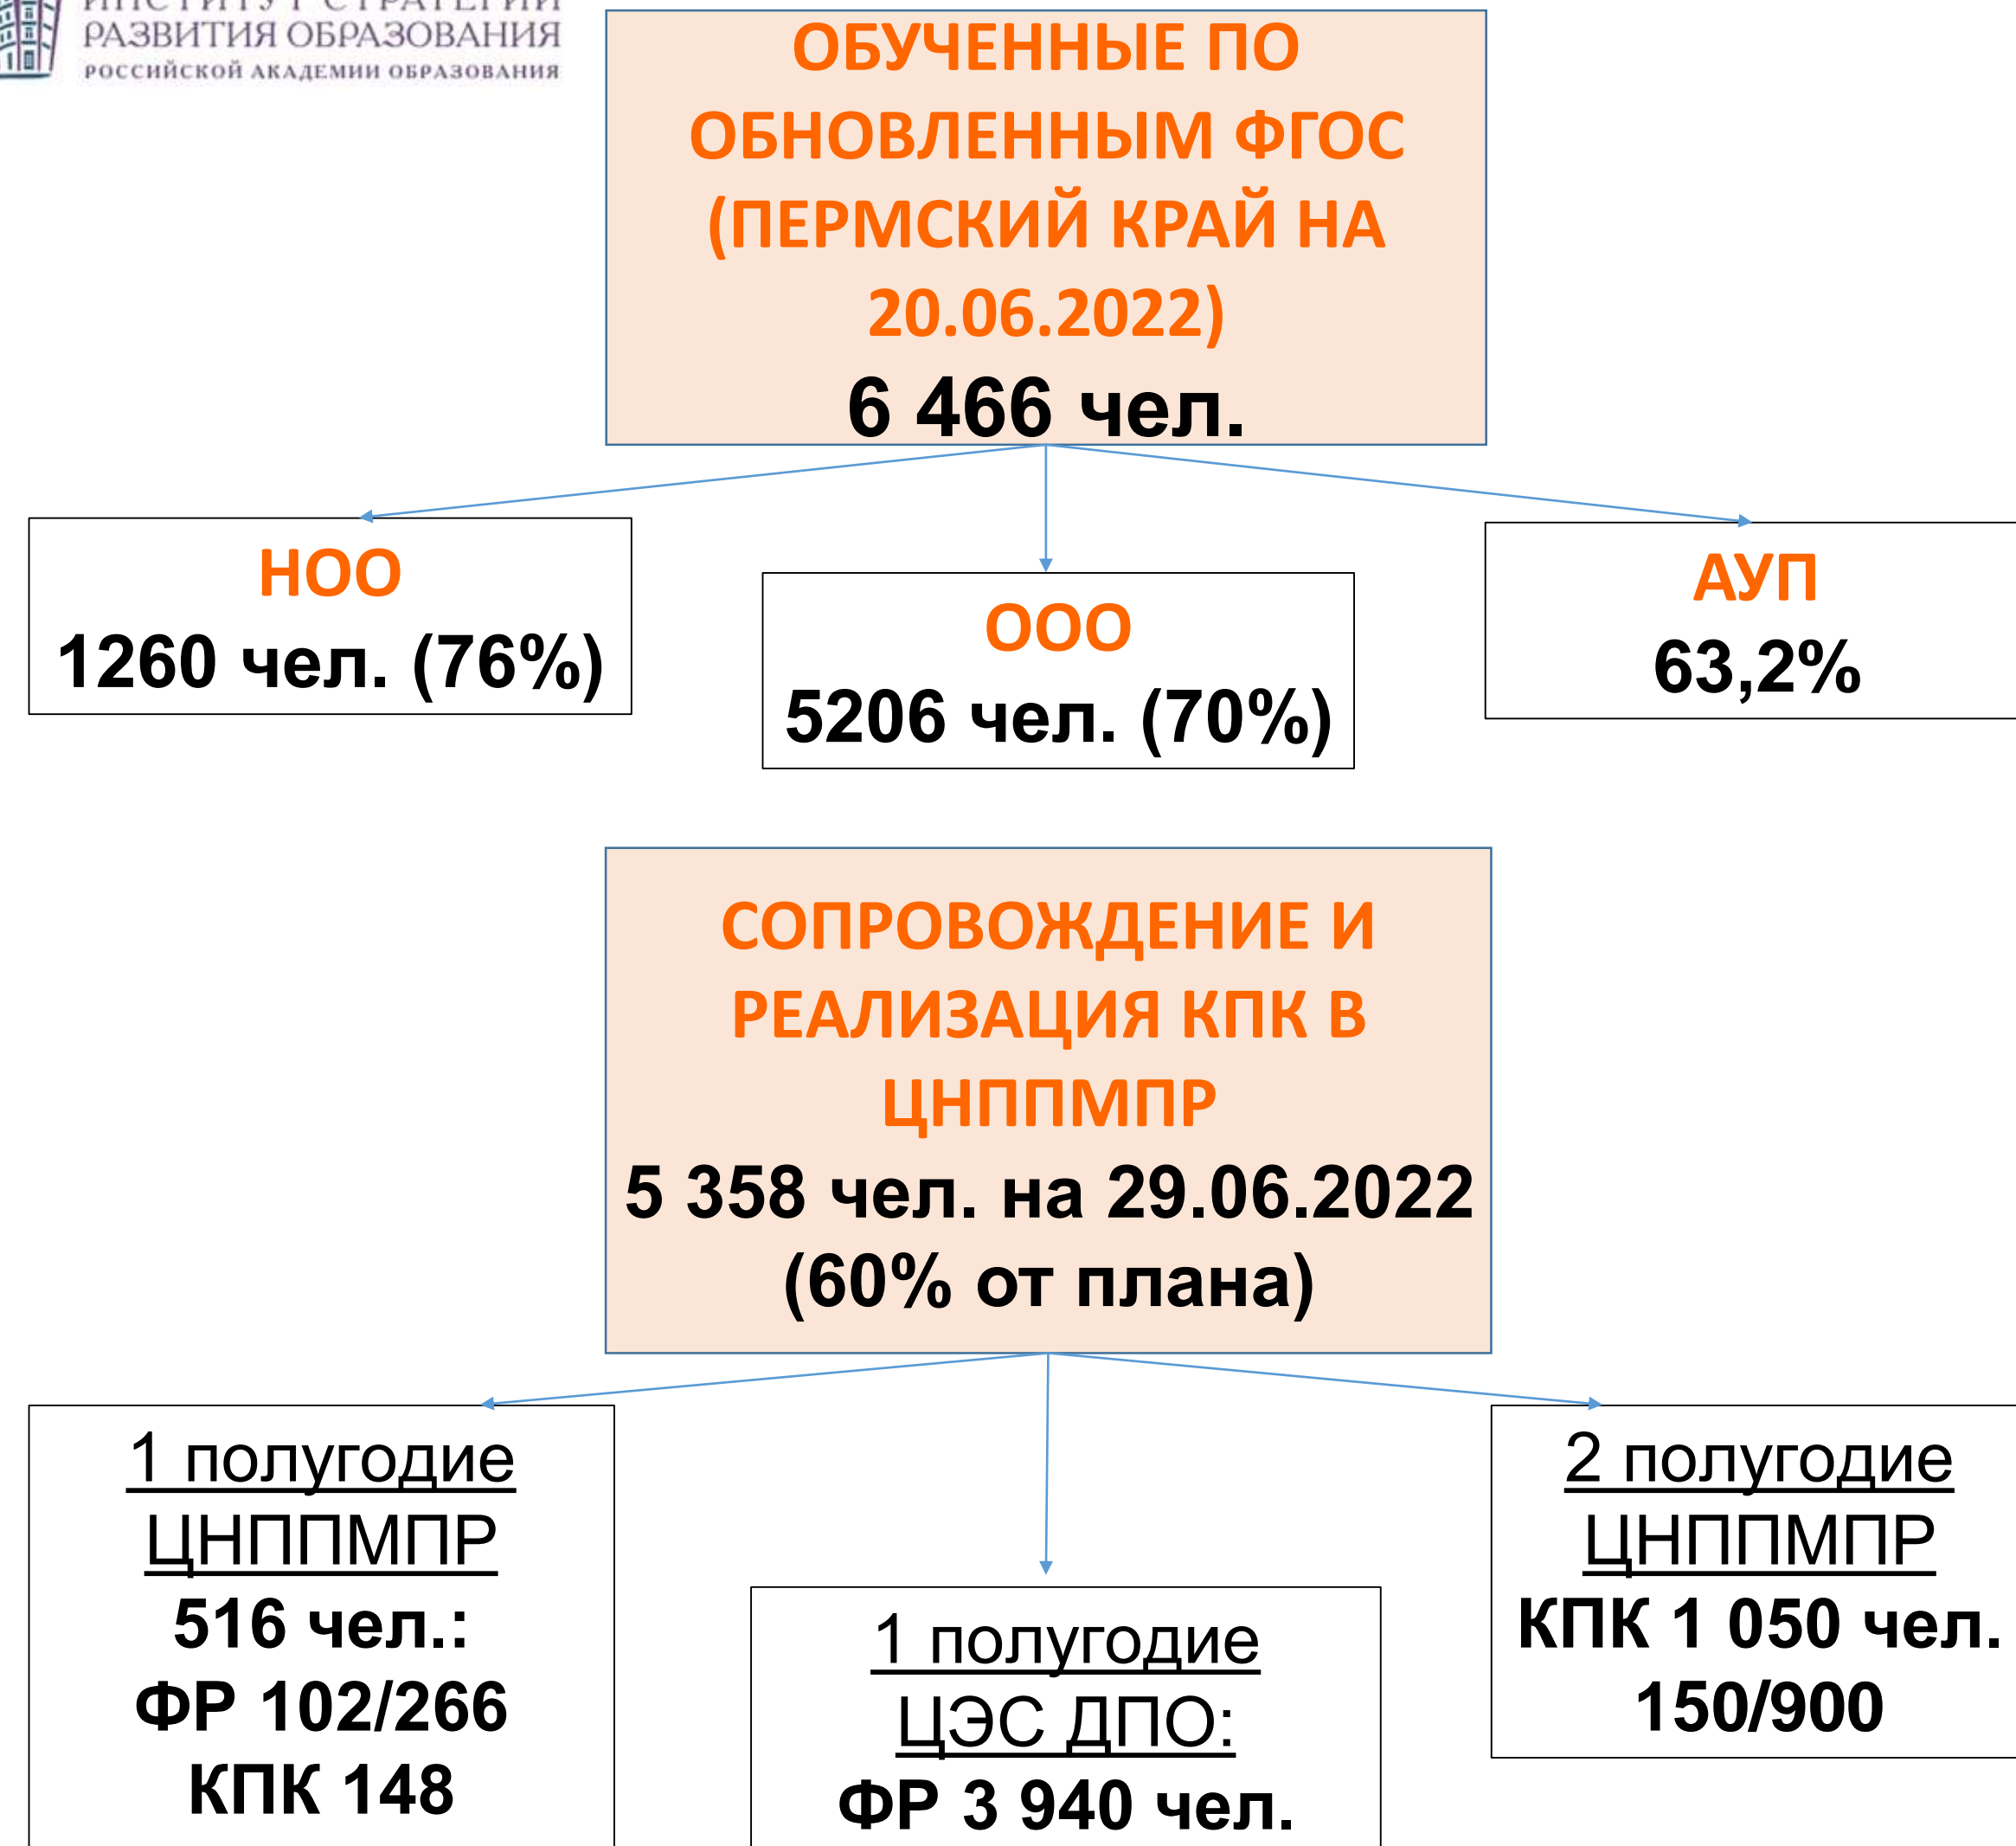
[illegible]
РАЗВИТИЯ ОБРАЗОВАНИЯ
РОССИЙСКОЙ АКАДЕМИИ ОБРАЗОВАНИЯ

ОБУЧЕННЫЕ ПО ОБНОВЛЕННЫМ ФГОС (ПЕРМСКИЙ КРАЙ НА 20.06.2022)
6 466 чел.

НОО
1260 чел. (76%)

ООО
5206 чел. (70%)

АУП
63,2%

СОПРОВОЖДЕНИЕ И РЕАЛИЗАЦИЯ КПК В ЦНППМПР
5 358 чел. на 29.06.2022 (60% от плана)

1 полугодие
ЦНППМПР
516 чел.:
ФР 102/266
КПК 148

1 полугодие
ЦЭС ДПО:
ФР 3 940 чел.

2 полугодие
ЦНППМПР
КПК 1 050 чел.
150/900